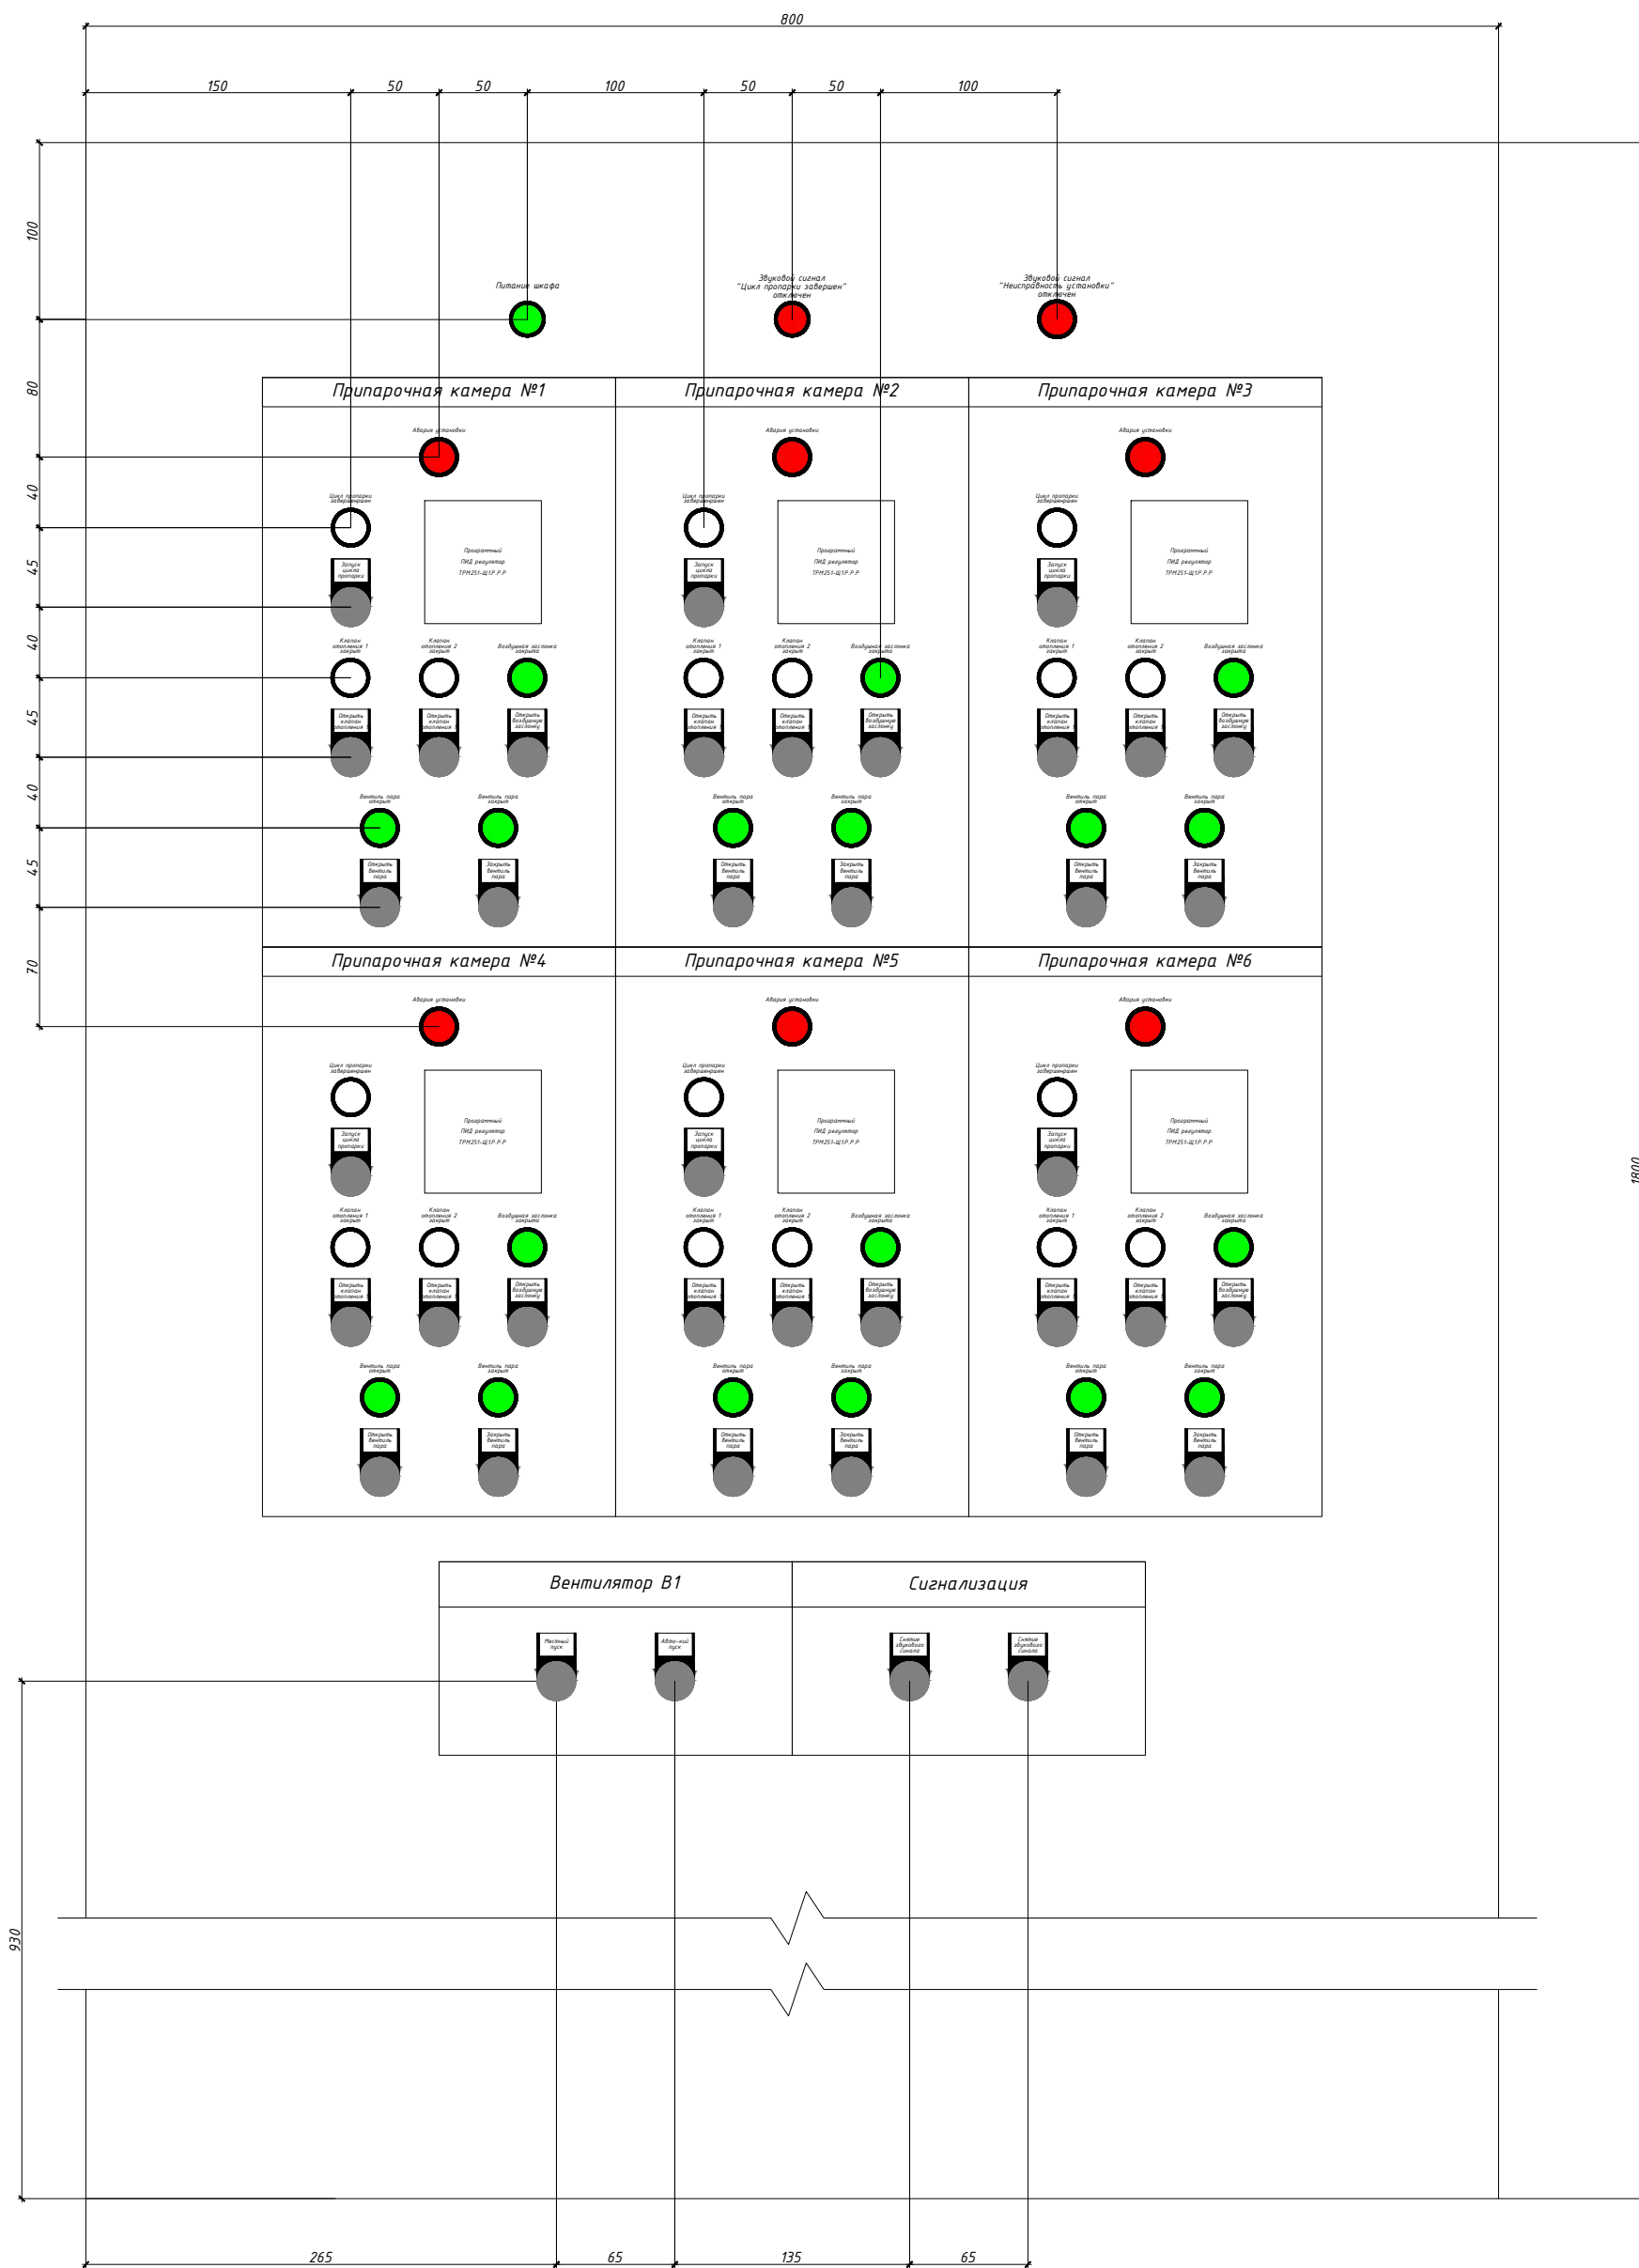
800

150 50 50 100 50 50 100

100
80
40
45
40
45
40
45
70

Питание шкафа

Звуковой сигнал "Цикл пропарки завершен" отключен

Звуковой сигнал "Неисправность установки" отключен

Припарочная камера №1

Авария установки

Цикл пропарки завершен

Запуск цикла пропарки

Программный ПИД регулятор ТРМ251-Щ1Р.Р.Р

Клапан отопления 1 закрыт

Клапан отопления 2 закрыт

Воздушная заслонка закрыта

Открыть клапан отопления

Открыть клапан отопления

Открыть воздушную заслонку

Вентиль пара открыт

Вентиль пара закрыт

Открыть вентиль пара

Закрыть вентиль пара

Припарочная камера №2

Авария установки

Цикл пропарки завершен

Запуск цикла пропарки

Программный ПИД регулятор ТРМ251-Щ1Р.Р.Р

Клапан отопления 1 закрыт

Клапан отопления 2 закрыт

Воздушная заслонка закрыта

Открыть клапан отопления

Открыть клапан отопления

Открыть воздушную заслонку

Вентиль пара открыт

Вентиль пара закрыт

Открыть вентиль пара

Закрыть вентиль пара

Припарочная камера №3

Авария установки

Цикл пропарки завершен

Запуск цикла пропарки

Программный ПИД регулятор ТРМ251-Щ1Р.Р.Р

Клапан отопления 1 закрыт

Клапан отопления 2 закрыт

Воздушная заслонка закрыта

Открыть клапан отопления

Открыть клапан отопления

Открыть воздушную заслонку

Вентиль пара открыт

Вентиль пара закрыт

Открыть вентиль пара

Закрыть вентиль пара

Припарочная камера №4

Авария установки

Цикл пропарки завершен

Запуск цикла пропарки

Программный ПИД регулятор ТРМ251-Щ1Р.Р.Р

Клапан отопления 1 закрыт

Клапан отопления 2 закрыт

Воздушная заслонка закрыта

Открыть клапан отопления

Открыть клапан отопления

Открыть воздушную заслонку

Вентиль пара открыт

Вентиль пара закрыт

Открыть вентиль пара

Закрыть вентиль пара

Припарочная камера №5

Авария установки

Цикл пропарки завершен

Запуск цикла пропарки

Программный ПИД регулятор ТРМ251-Щ1Р.Р.Р

Клапан отопления 1 закрыт

Клапан отопления 2 закрыт

Воздушная заслонка закрыта

Открыть клапан отопления

Открыть клапан отопления

Открыть воздушную заслонку

Вентиль пара открыт

Вентиль пара закрыт

Открыть вентиль пара

Закрыть вентиль пара

Припарочная камера №6

Авария установки

Цикл пропарки завершен

Запуск цикла пропарки

Программный ПИД регулятор ТРМ251-Щ1Р.Р.Р

Клапан отопления 1 закрыт

Клапан отопления 2 закрыт

Воздушная заслонка закрыта

Открыть клапан отопления

Открыть клапан отопления

Открыть воздушную заслонку

Вентиль пара открыт

Вентиль пара закрыт

Открыть вентиль пара

Закрыть вентиль пара

1800

Вентилятор В1

Местный пуск

Авто-кий пуск

Сигнализация

Снятие звукового сигнала

Снятие звукового сигнала

930

265 65 135 65